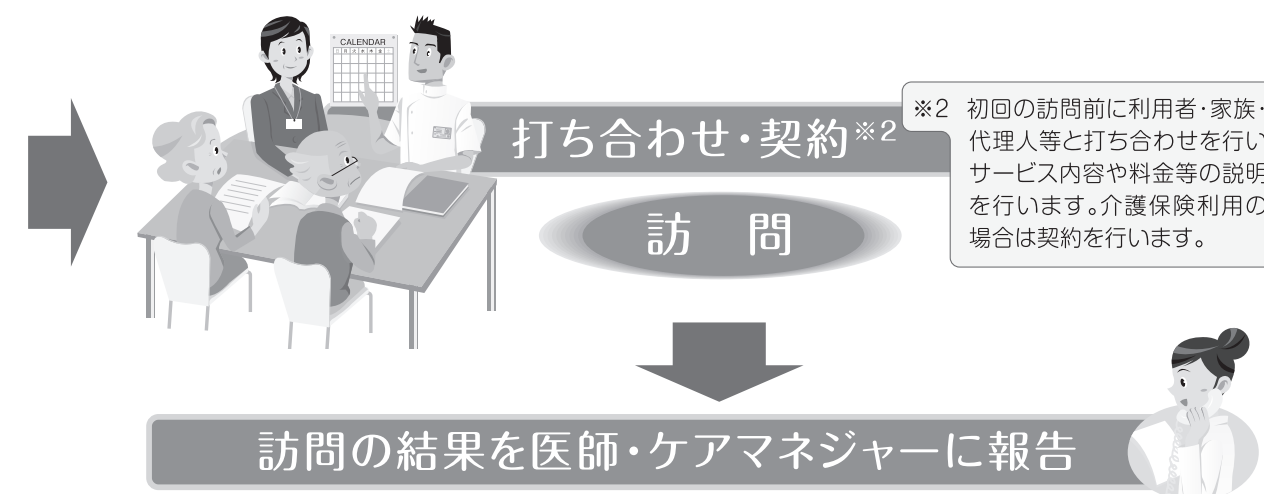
CALENDAR

打ち合わせ・契約※2

※2 初回の訪問前に利用者・家族・代理人等と打ち合わせを行い サービス内容や料金等の説明を行います。介護保険利用の場合は契約を行います。

訪　問

訪問の結果を医師・ケアマネジャーに報告